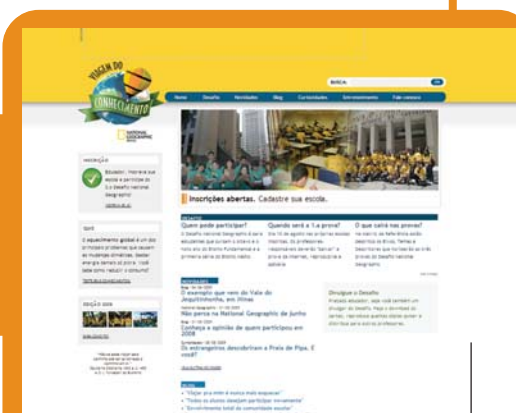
VIAGEM DO CONHECIMENTO

NATIONAL GEOGRAPHIC

BUSCA OK

Home Desafio Novidades Blog Curiosidades Envolvimento Fale conosco

INSCRIÇÃO

QUIZ

O aquecimento global é um dos principais problemas que causam as mudanças climáticas.

EDIÇÃO 2008

Inscrições abertas. Cadastre sua escola.

DESAFIO

Quem pode participar?

Quando será a 1.a prova?

O que cairá nas provas?

NOVIDADES

O exemplo que vem do Vale do Jequitinhonha, em Minas

Não perca na National Geographic de junho

Conheça a opinião de quem participou em 2008

Os estrangeiros descobriram a Praia de Pipa. E você?

Divulgue o Desafio

BLOG

"Viajar pra mim é sonhar mais bonito"

"Todos os alunos desejam participar novamente"

"Envolvimento total da comunidade escolar"